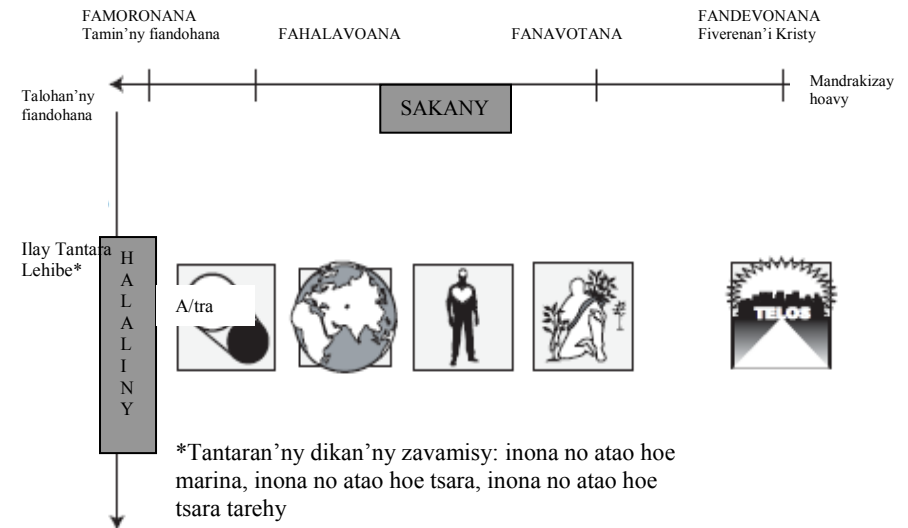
FAMORONANA
Tamin'ny fiandohana

FAHALAVOANA

FANAVOTANA

FANDEVONANA
Fiverenan'i Kristy

Talohan'ny fiandohana

SAKANY

Mandrakizay hoavy

Ilay Tantara Lehibe*

HALALINY

A/tra

TELOS

*Tantaran'ny dikan'ny zavamisy: inona no atao hoe marina, inona no atao hoe tsara, inona no atao hoe tsara tarehy